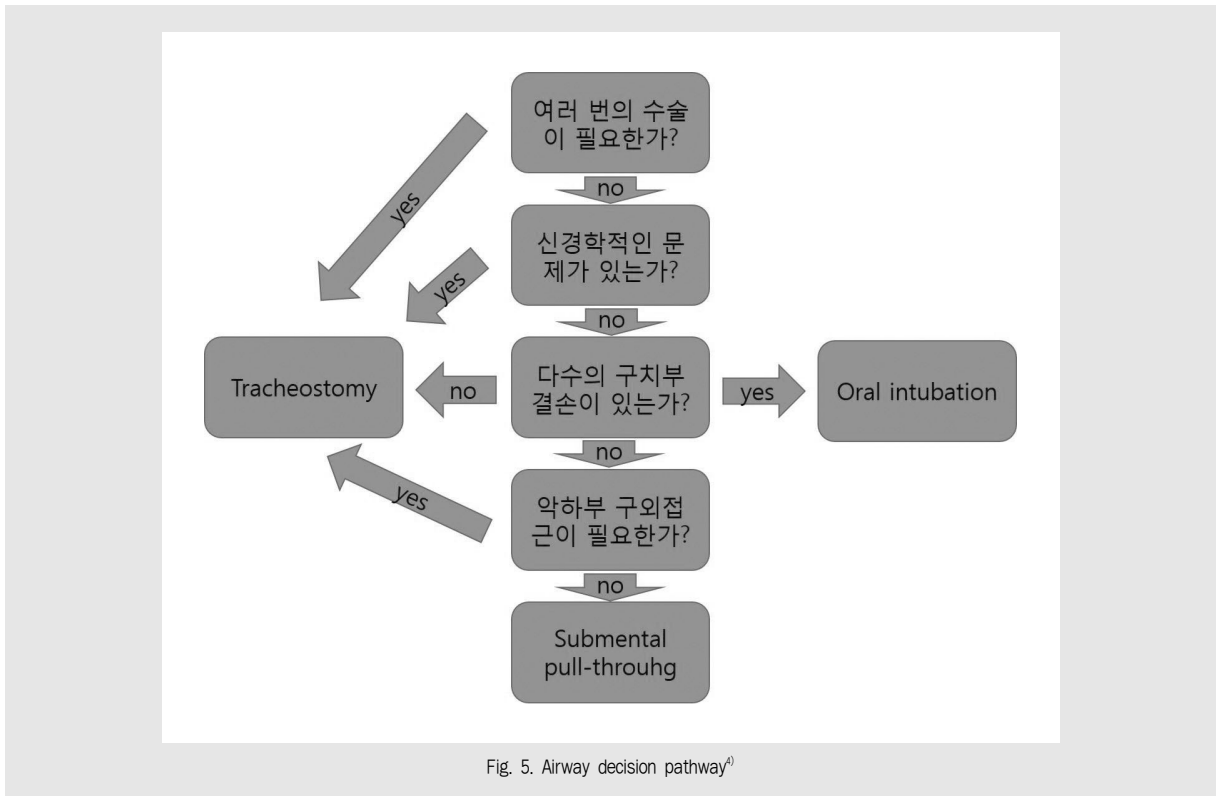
여러 번의 수술이 필요한가?

no

신경학적인 문제가 있는가?

yes

yes

no

Tracheostomy

no

다수의 구치부 결손이 있는가?

yes

Oral intubation

no

yes

악하부 구외접근이 필요한가?

no

Submental pull-throuhg

Fig. 5. Airway decision pathway$^{4)}$